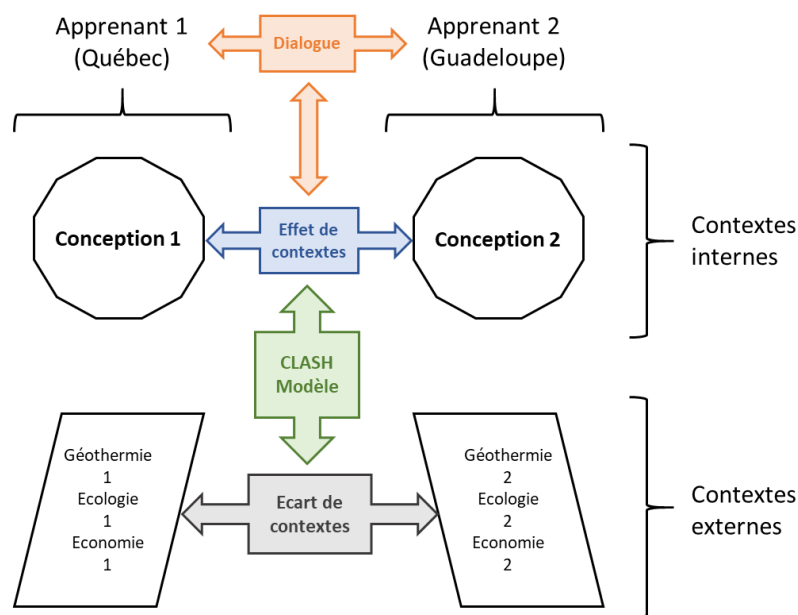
Apprenant 1
(Québec)

Dialogue

Apprenant 2
(Guadeloupe)

Conception 1

Effet de contextes

Conception 2

Contextes internes

CLASH
Modèle

Géothermie
1
Ecologie
1
Economie
1

Ecart de contextes

Géothermie
2
Ecologie
2
Economie
2

Contextes externes